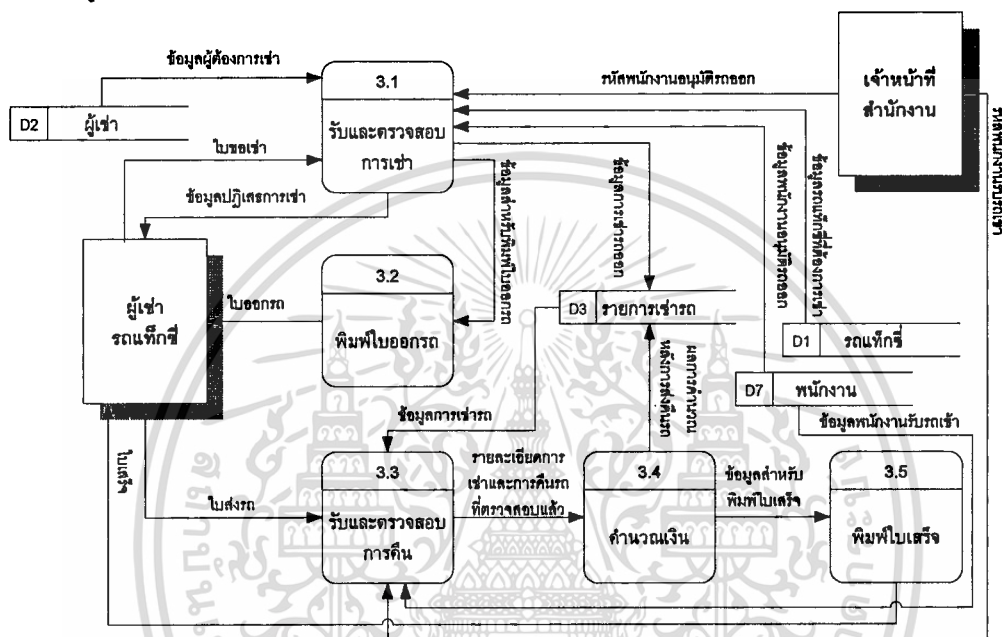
ข้อมูลผู้ต้องการเช่า

3.1

รับและตรวจสอบการเช่า

รหัสพนักงานอนุมัติรถออก

เจ้าหน้าที่สำนักงาน

D2 ผู้เช่า

ใบขอเช่า

ข้อมูลปฏิเสธการเช่า

ข้อมูลสำหรับพิมพ์ใบออกรถ

ข้อมูลการเช่ารถออก

ข้อมูลพนักงานอนุมัติรถออก

ข้อมูลรถแท็กซี่ที่ต้องการเช่า

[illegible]

ผู้เช่ารถแท็กซี่

ใบออกรถ

3.2

พิมพ์ใบออกรถ

D3 รายการเช่ารถ

D1 รถแท็กซี่

D7 พนักงาน

หลังการส่งคืนรถ

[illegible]

ข้อมูลการเช่ารถ

ข้อมูลพนักงานรับรถเข้า

ใบเสร็จ

ใบส่งรถ

3.3

รับและตรวจสอบการคืน

รายละเอียดการเช่าและการคืนรถที่ตรวจสอบแล้ว

3.4

คำนวณเงิน

ข้อมูลสำหรับพิมพ์ใบเสร็จ

3.5

พิมพ์ใบเสร็จ